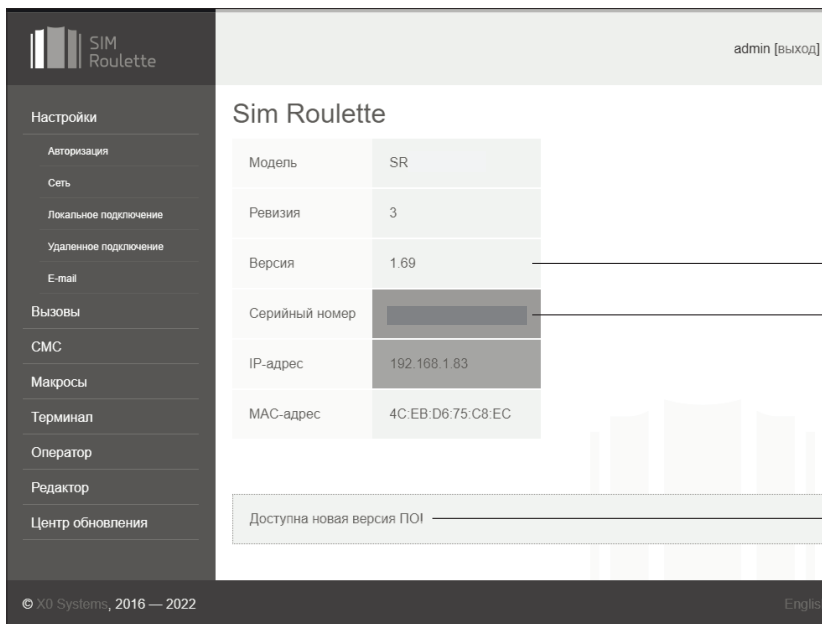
SIM Roulette

admin [выход]

Настройки
Авторизация
Сеть
Локальное подключение
Удаленное подключение
E-mail
Вызовы
СМС
Макросы
Терминал
Оператор
Редактор
Центр обновления

Sim Roulette

| Модель | SR |
|---|---|
| Ревизия | 3 |
| Версия | 1.69 |
| Серийный номер | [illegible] |
| IP-адрес | 192.168.1.83 |
| MAC-адрес | 4C:EB:D6:75:C8:EC |

Доступна новая версия ПО!

© X0 Systems, 2016 — 2022

Englis